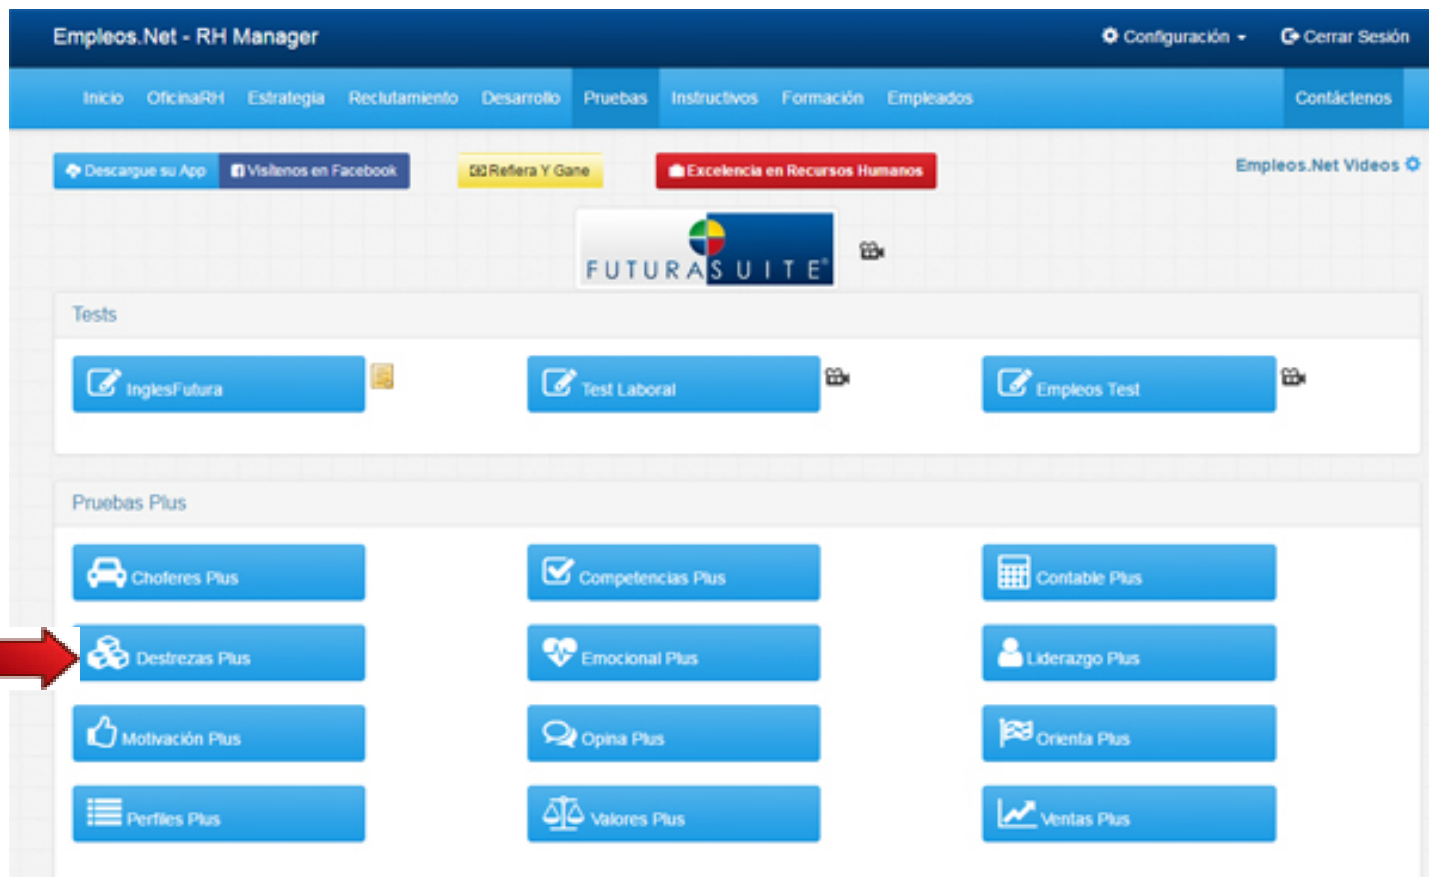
Empleos.Net - RH Manager

Configuración

Cerrar Sesión

Inicio OficinaRH Estrategia Reclutamiento Desarrollo Pruebas Instructivos Formación Empleados

Contáctenos

Descargue su App Visítenos en Facebook

Refiera Y Gane

Excelencia en Recursos Humanos

Empleos.Net Videos

FUTURA SUITE

Tests

InglesFutura

Test Laboral

Empleos Test

Pruebas Plus

Choferes Plus

Competencias Plus

Contable Plus

Destrezas Plus

Emocional Plus

Liderazgo Plus

Motivación Plus

Opina Plus

Orienta Plus

Perfiles Plus

Valores Plus

Ventas Plus